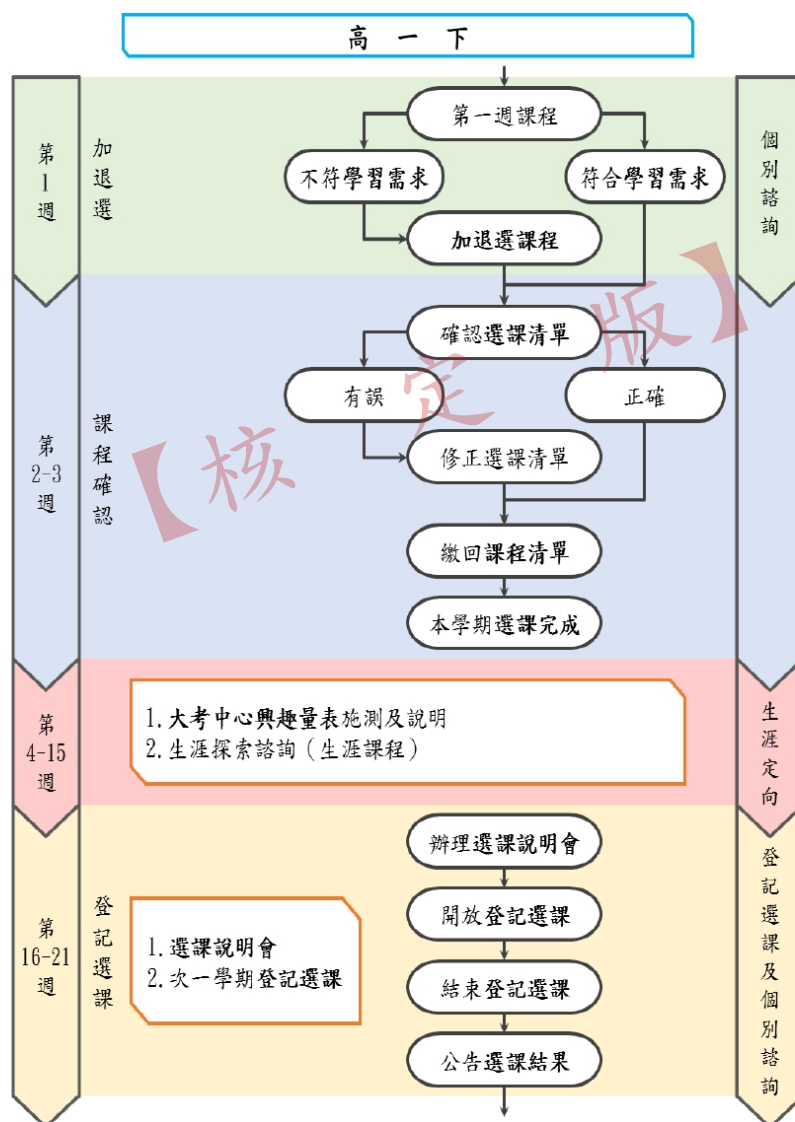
高 一 下

第1週

加退選

第一週課程

不符學習需求

符合學習需求

加退選課程

個別諮詢

【核定版】

第2-3週

課程確認

確認選課清單

有誤

正確

修正選課清單

繳回課程清單

本學期選課完成

第4-15週

1. 大考中心興趣量表施測及說明
2. 生涯探索諮詢（生涯課程）

生涯定向

第16-21週

登記選課

1. 選課說明會
2. 次一學期登記選課

辦理選課說明會

開放登記選課

結束登記選課

公告選課結果

登記選課及個別諮詢